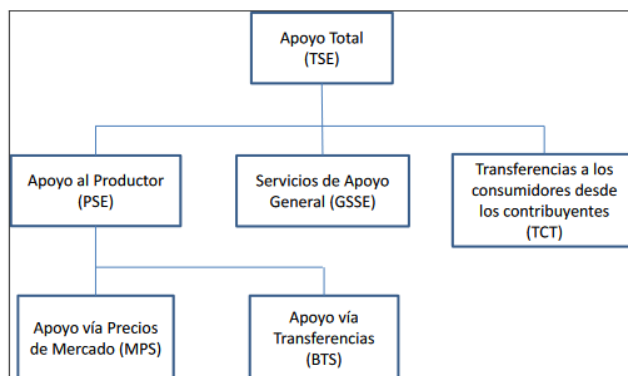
Apoyo Total
(TSE)

Apoyo al Productor
(PSE)

Servicios de Apoyo
General (GSSE)

Transferencias a los
consumidores desde
los contribuyentes
(TCT)

Apoyo vía Precios
de Mercado (MPS)

Apoyo vía
Transferencias
(BTS)